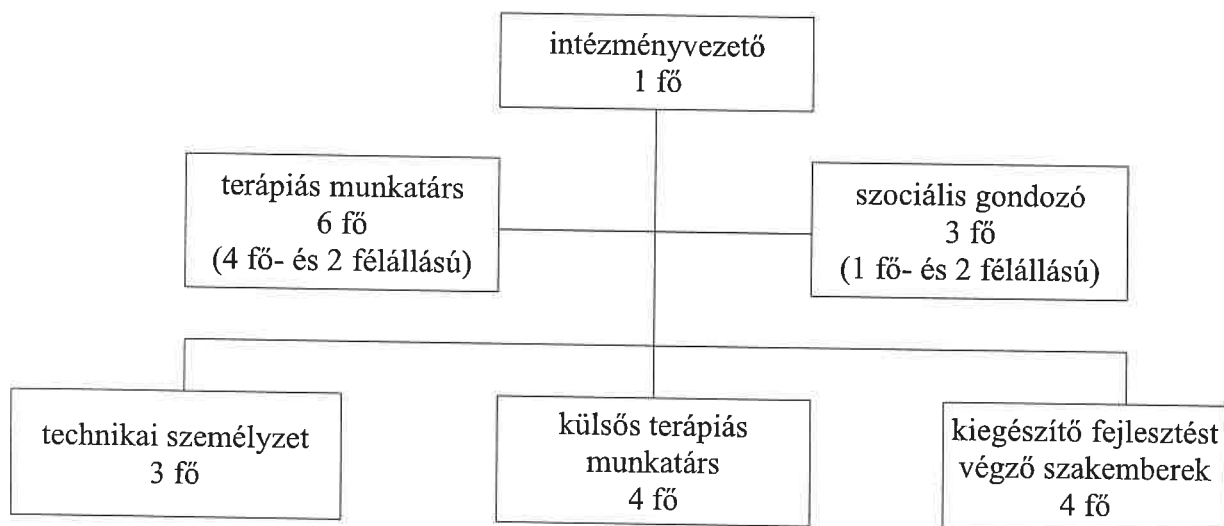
intézményvezető
1 fő

terápiás munkatárs
6 fő
(4 fő- és 2 félállású)

szociális gondozó
3 fő
(1 fő- és 2 félállású)

technikai személyzet
3 fő

külsős terápiás munkatárs
4 fő

kiegészítő fejlesztést végző szakemberek
4 fő